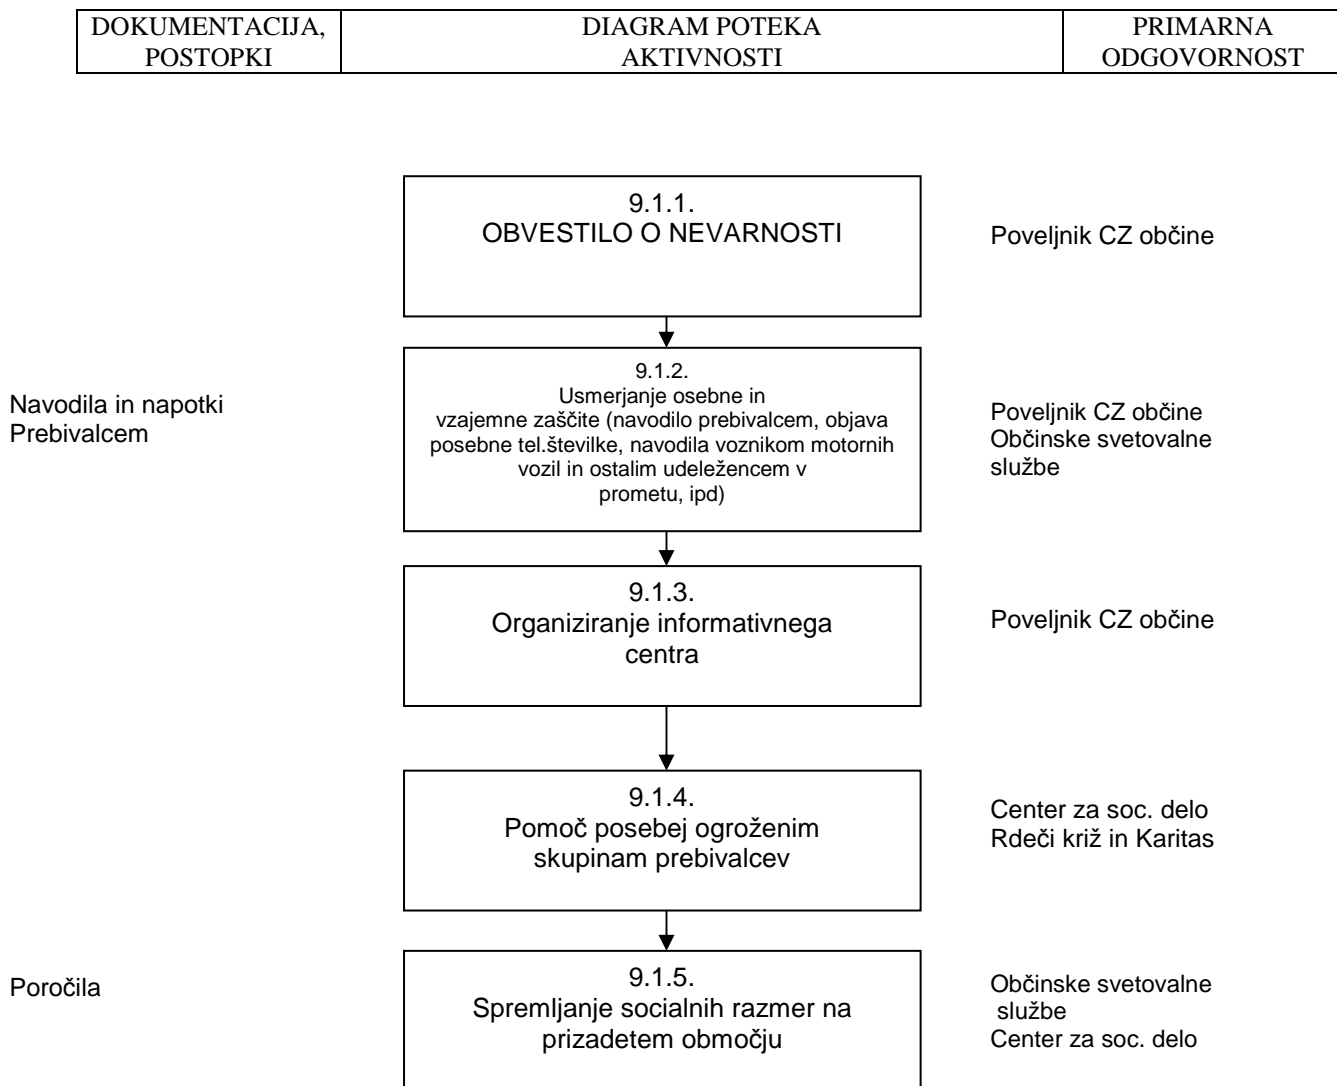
| DOKUMENTACIJA, POSTOPKI | DIAGRAM POTEKA AKTIVNOSTI | PRIMARNA ODGOVORNOST |
|---|---|---|

9.1.1.
OBVESTILO O NEVARNOSTI

Poveljnik CZ občine

Navodila in napotki Prebivalcem

9.1.2.
Usmerjanje osebne in vzajemne zaščite (navodilo prebivalcem, objava posebne tel.številke, navodila voznikom motornih vozil in ostalim udeležencem v prometu, ipd)

Poveljnik CZ občine
Občinske svetovalne službe

9.1.3.
Organiziranje informativnega centra

Poveljnik CZ občine

9.1.4.
Pomoč posebej ogroženim skupinam prebivalcev

Center za soc. delo
Rdeči križ in Karitas

Poročila

9.1.5.
Spremljanje socialnih razmer na prizadetem območju

Občinske svetovalne službe
Center za soc. delo